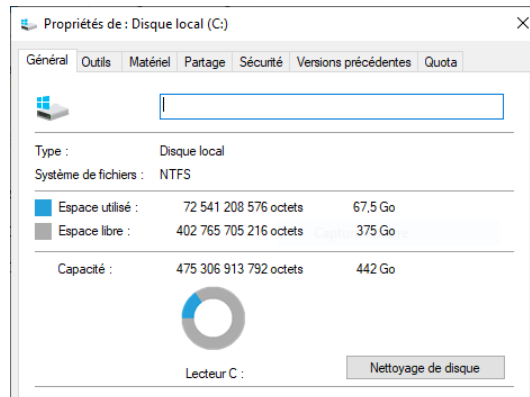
Propriétés de : Disque local (C:)

Général | Outils | Matériel | Partage | Sécurité | Versions précédentes | Quota

Type : Disque local
Système de fichiers : NTFS

Espace utilisé : 72 541 208 576 octets 67,5 Go
Espace libre : 402 765 705 216 octets 375 Go

Capacité : 475 306 913 792 octets 442 Go

Lecteur C :

Nettoyage de disque